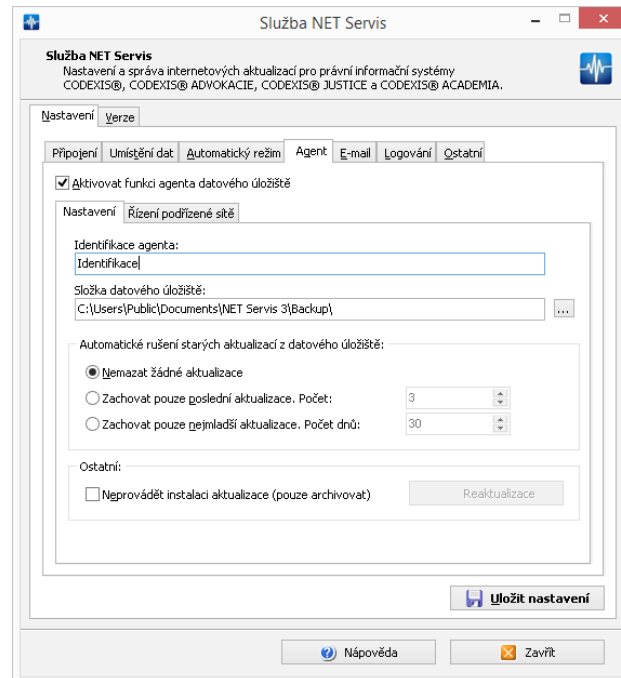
Služba NET Servis

Služba NET Servis
Nastavení a správa internetových aktualizací pro právní informační systémy CODEXIS®, CODEXIS® ADVOKACIE, CODEXIS® JUSTICE a CODEXIS® ACADEMIA.

Nastavení | Verze

Připojení | Umístění dat | Automatický režim | Agent | E-mail | Logování | Ostatní

Aktivovat funkci agenta datového úložiště

Nastavení | Řízení podřízené sítě

Identifikace agenta:
Identifikace

Složka datového úložiště:
C:\Users\Public\Documents\NET Servis 3\Backup\
...

Automatické rušení starých aktualizací z datového úložiště:
Nemazat žádné aktualizace
Zachovat pouze poslední aktualizace. Počet: 3
Zachovat pouze nejmladší aktualizace. Počet dnů: 30

Ostatní:
Neprovádět instalaci aktualizace (pouze archivovat)
Reaktualizace

Uložit nastavení

Nápověda
Zavřít